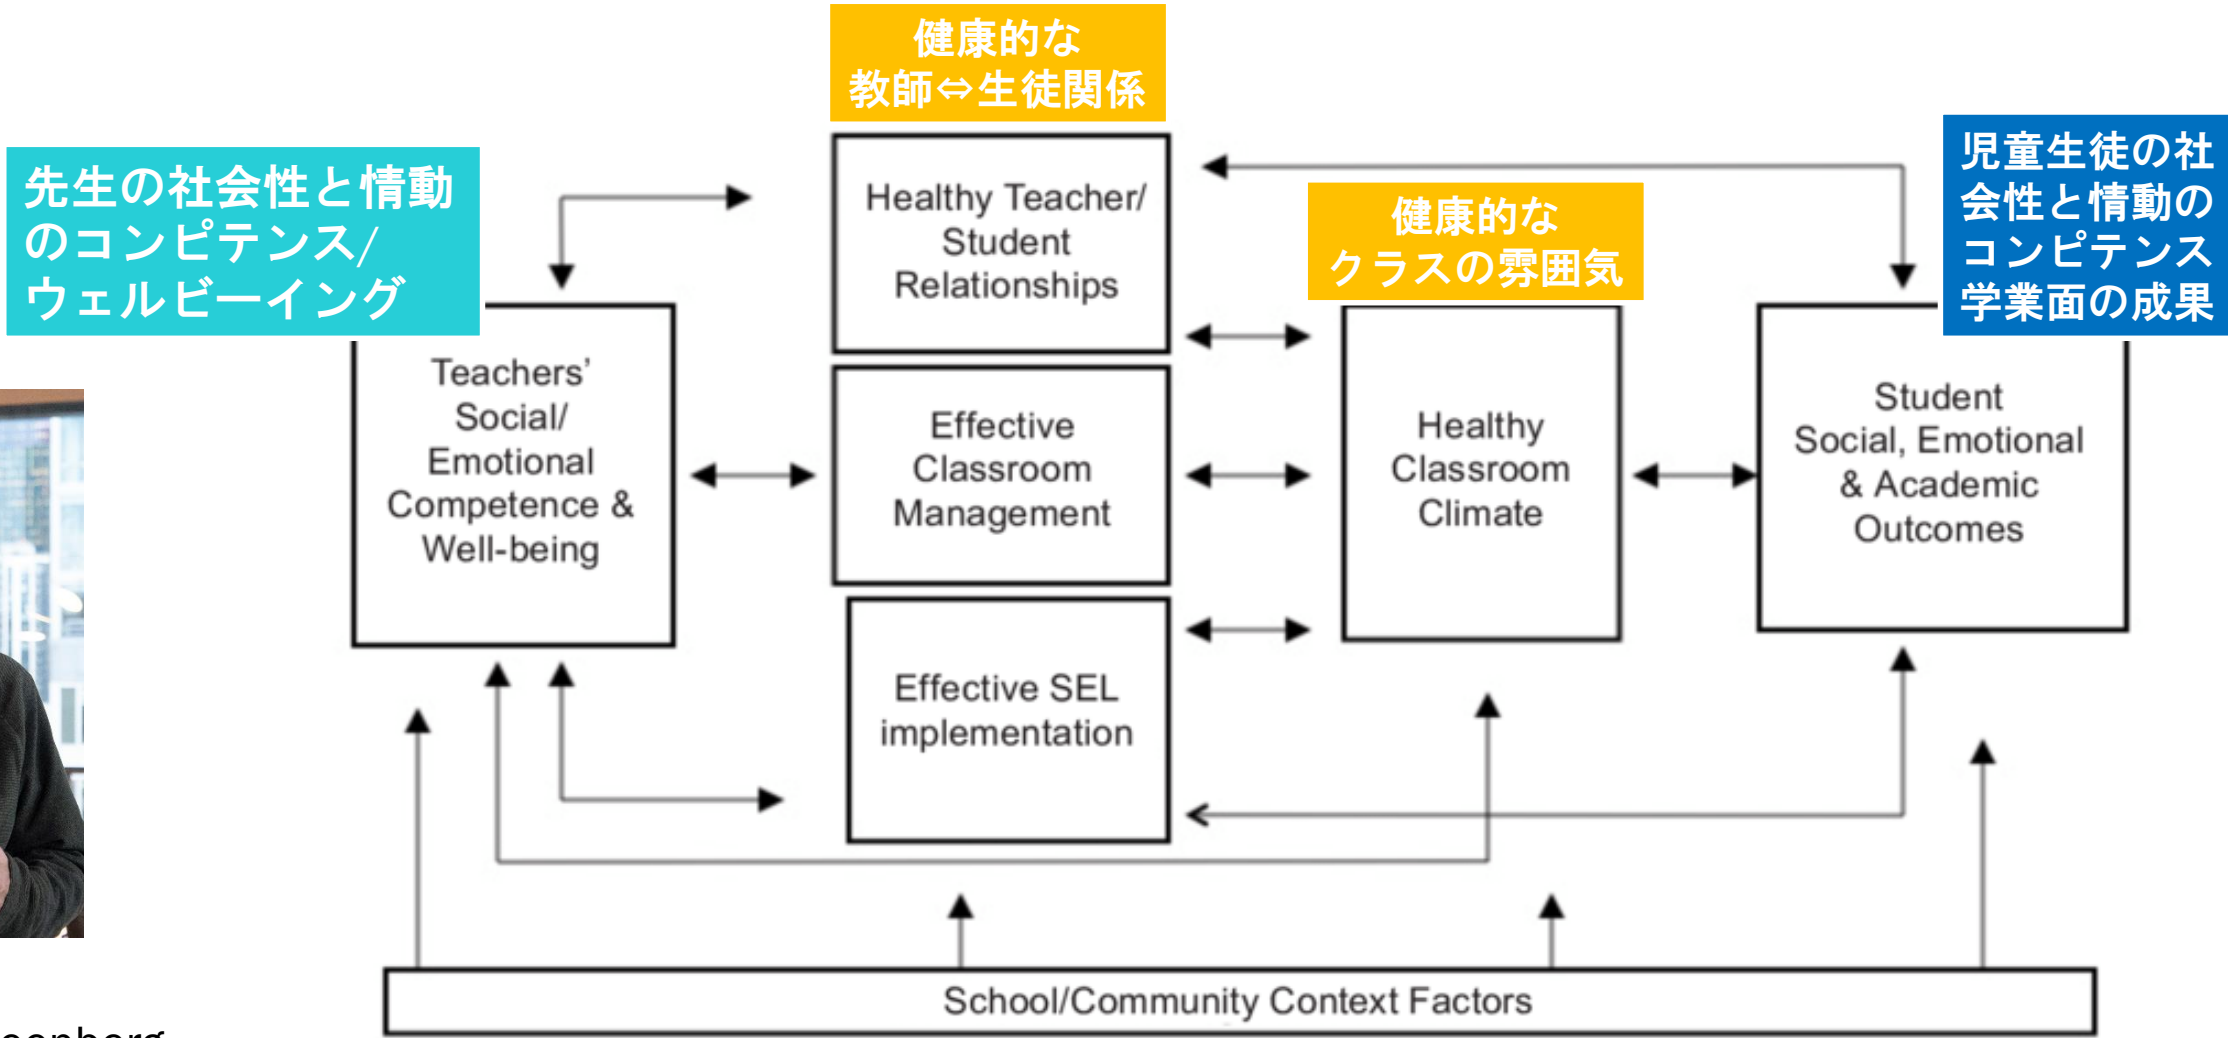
健康的な
教師⇔生徒関係

先生の社会性と情動のコンピテンス/ウェルビーイング

健康的な
クラスの雰囲気

児童生徒の社会性と情動のコンピテンス学業面の成果

Healthy Teacher/ Student Relationships

Teachers' Social/ Emotional Competence & Well-being

Effective Classroom Management

Healthy Classroom Climate

Student Social, Emotional & Academic Outcomes

Effective SEL implementation

School/Community Context Factors

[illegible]